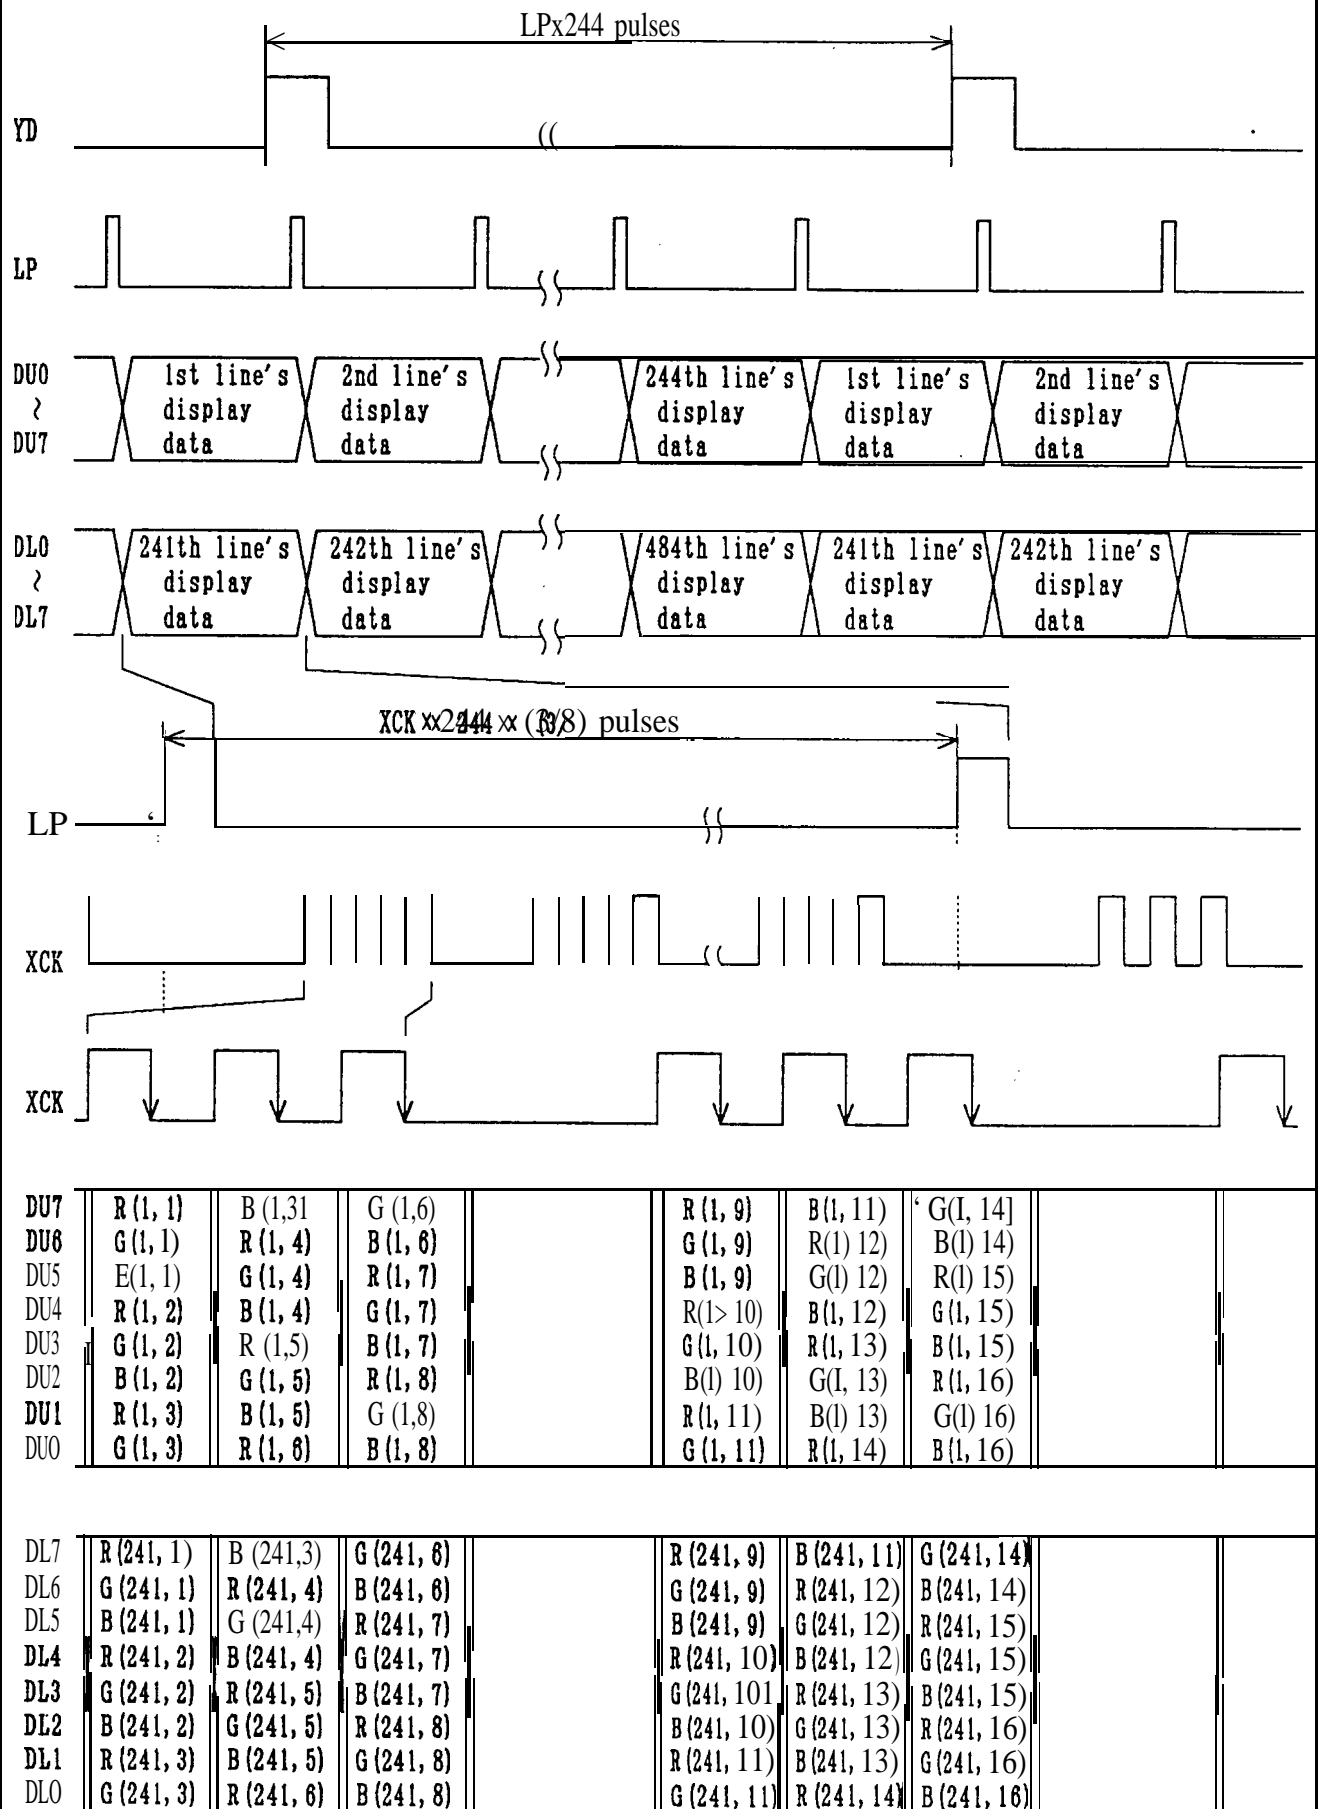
LPx244 pulses

YD

((

LP

DU0
~
DU7

1st line's display data

2nd line's display data

244th line's display data

1st line's display data

2nd line's display data

DL0
~
DL7

241th line's display data

242th line's display data

484th line's display data

241th line's display data

242th line's display data

XCK ××244 ×× (3/8) pulses

LP

XCK

XCK

| | | | | | | |
|---|---|---|---|---|---|---|
| DU7 | R(1, 1) | B (1,31 | G (1,6) | R(1, 9) | B(1, 11) | G(I, 14] |
| DU6 | G(1, 1) | R(1, 4) | B(1, 6) | G(1, 9) | R(1) 12) | B(l) 14) |
| DU5 | E(1, 1) | G(1, 4) | R(1, 7) | B(1, 9) | G(l) 12) | R(l) 15) |
| DU4 | R(1, 2) | B(1, 4) | G(1, 7) | R(1> 10) | B(1, 12) | G(1, 15) |
| DU3 | G(1, 2) | R (1,5) | B(1, 7) | G(1, 10) | R(1, 13) | B(1, 15) |
| DU2 | B(1, 2) | G(1, 5) | R(1, 8) | B(l) 10) | G(I, 13) | R(1, 16) |
| DU1 | R(1, 3) | B(1, 5) | G (1,8) | R(1, 11) | B(l) 13) | G(l) 16) |
| DU0 | G(1, 3) | R(1, 6) | B(1, 8) | G(1, 11) | R(1, 14) | B(1, 16) |

| | | | | | | |
|---|---|---|---|---|---|---|
| DL7 | R(241, 1) | B (241,3) | G(241, 6) | R(241, 9) | B(241, 11) | G(241, 14) |
| DL6 | G(241, 1) | R(241, 4) | B(241, 6) | G(241, 9) | R(241, 12) | B(241, 14) |
| DL5 | B(241, 1) | G (241,4) | R(241, 7) | B(241, 9) | G(241, 12) | R(241, 15) |
| DL4 | R(241, 2) | B(241, 4) | G(241, 7) | R(241, 10) | B(241, 12) | G(241, 15) |
| DL3 | G(241, 2) | R(241, 5) | B(241, 7) | G(241, 101 | R(241, 13) | B(241, 15) |
| DL2 | B(241, 2) | G(241, 5) | R(241, 8) | B(241, 10) | G(241, 13) | R(241, 16) |
| DL1 | R(241, 3) | B(241, 5) | G(241, 8) | R(241, 11) | B(241, 13) | G(241, 16) |
| DL0 | G(241, 3) | R(241, 6) | B(241, 8) | G(241, 11) | R(241, 14) | B(241, 16) |